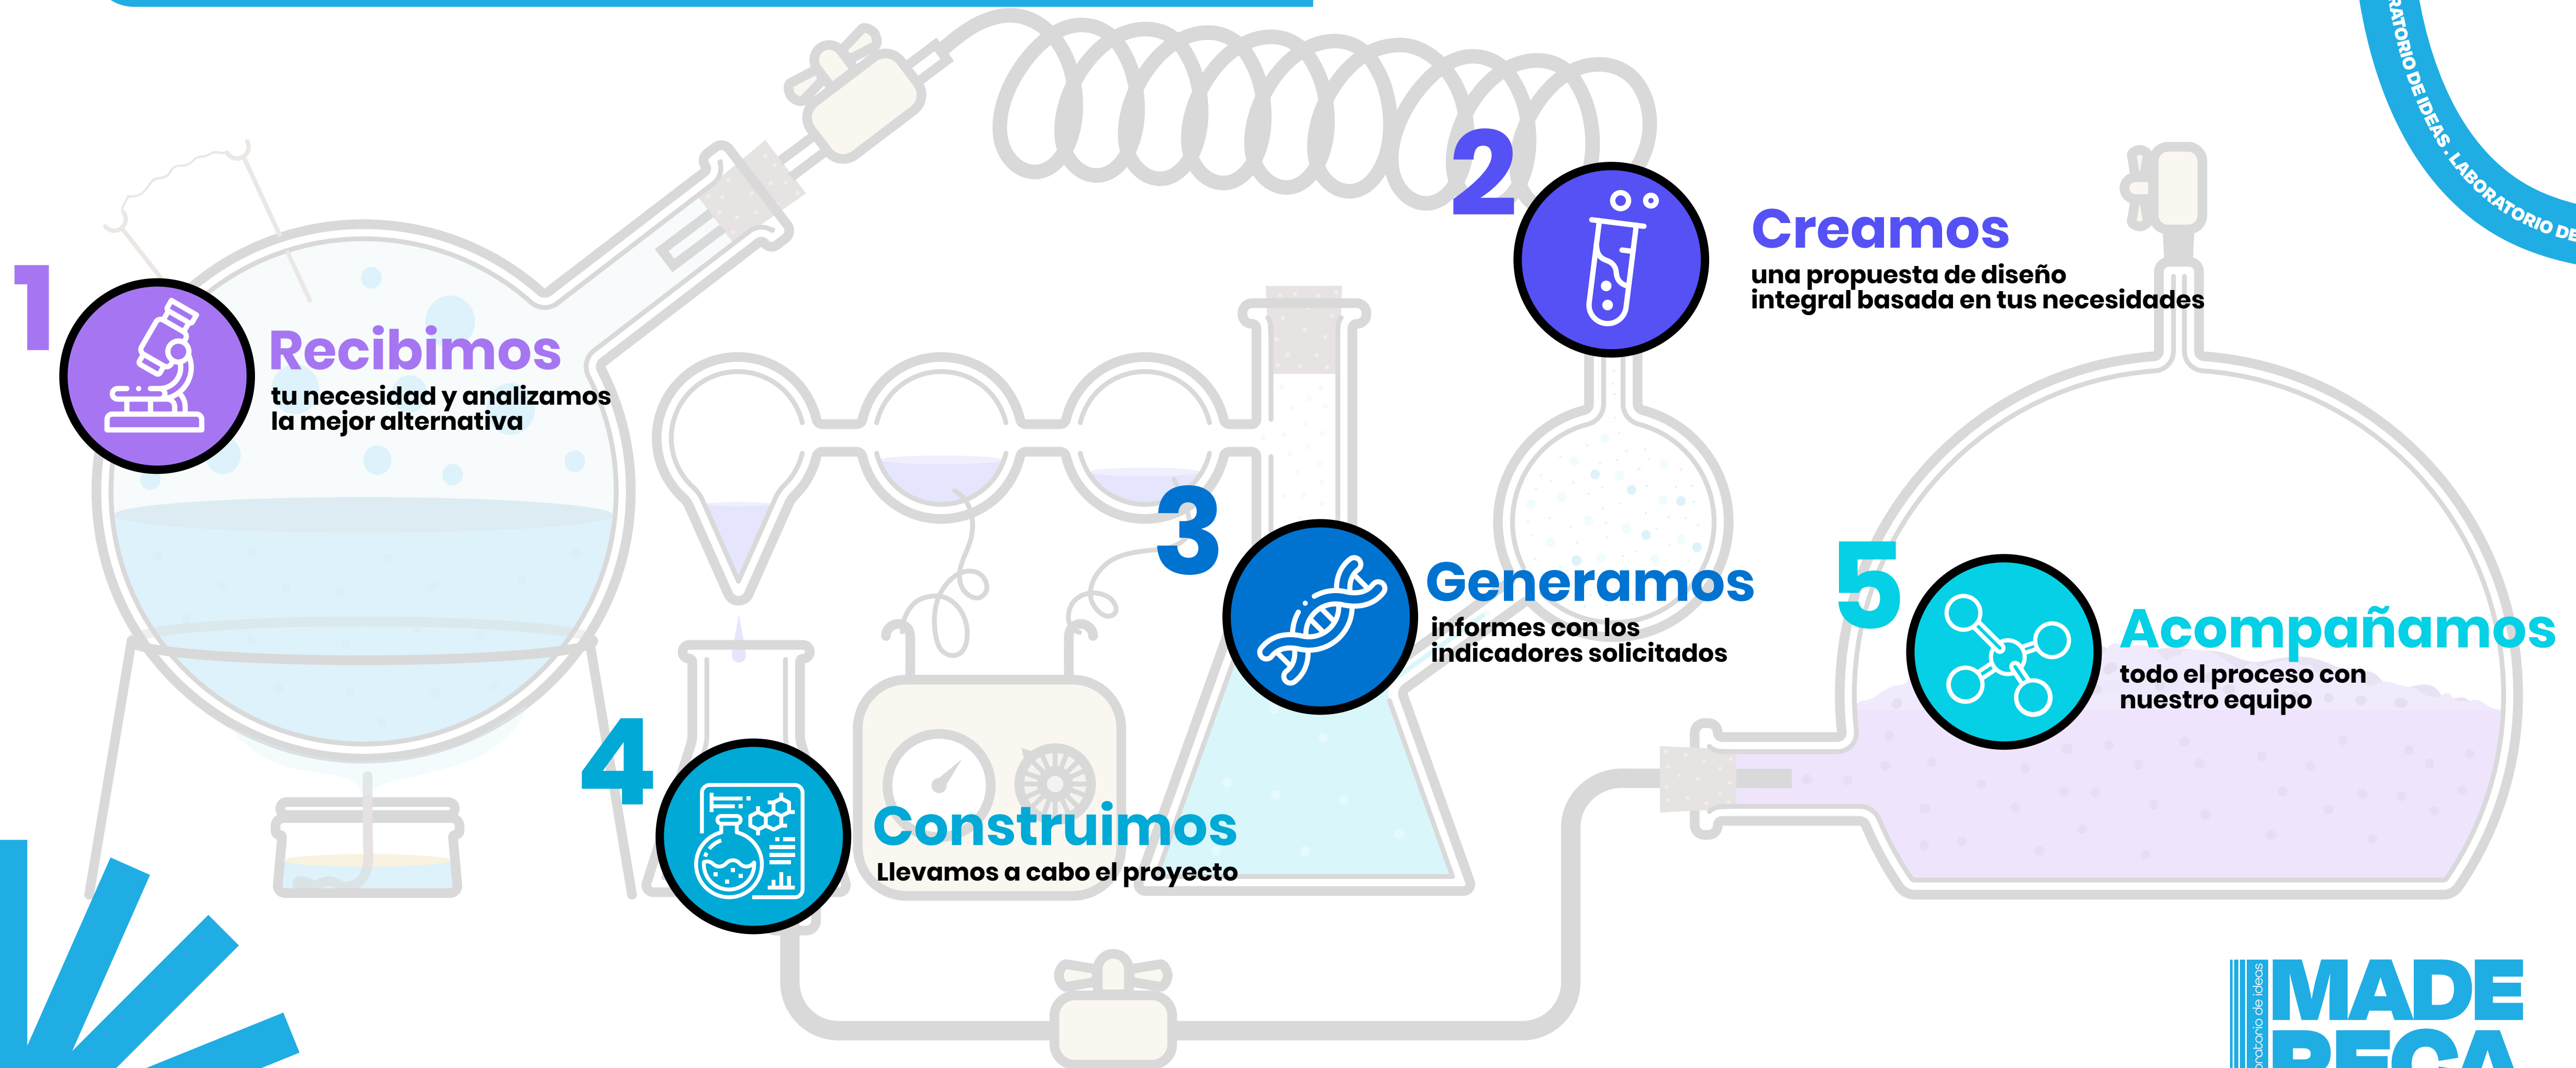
RATORIO DE IDEAS . LABORATORIO DE

1
Recibimos
tu necesidad y analizamos la mejor alternativa

2
Creamos
una propuesta de diseño integral basada en tus necesidades

3
Generamos
informes con los indicadores solicitados

4
Construimos
Llevamos a cabo el proyecto

5
Acompañamos
todo el proceso con nuestro equipo

laboratorio de ideas
MADE
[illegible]